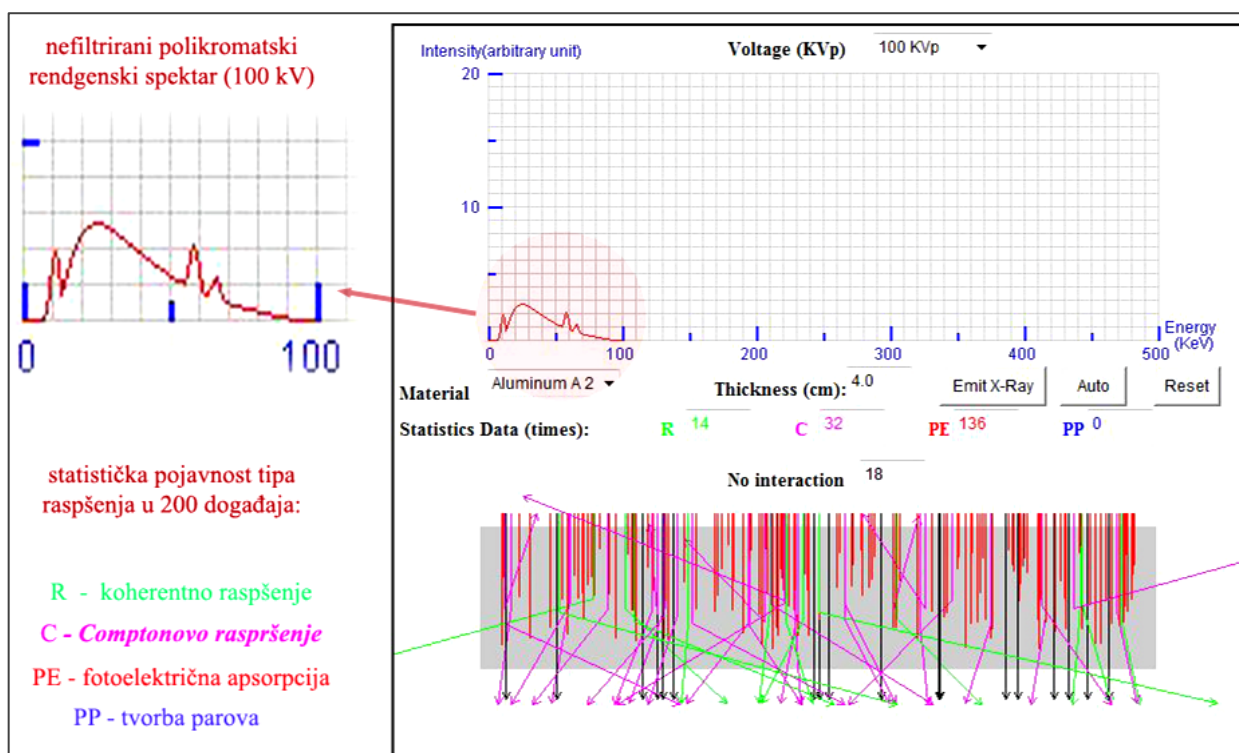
nefiltrirani polikromatski rendgenski spektar (100 kV)

0

100

statistička pojavnost tipa raspšenja u 200 događaja:

R - koherentno raspšenje

C - *Comptonovo raspršenje*

PE - fotoelektrična apsorpcija

PP - tvorba parova

Intensity(arbitrary unit)

Voltage (KVp) 100 KVp

20

10

0 100 200 300 400 500

Energy (KeV)

Material Aluminum A 2

Thickness (cm): 4.0

Emit X-Ray

Auto

Reset

Statistics Data (times): R 14 C 32 PE 136 PP 0

No interaction 18